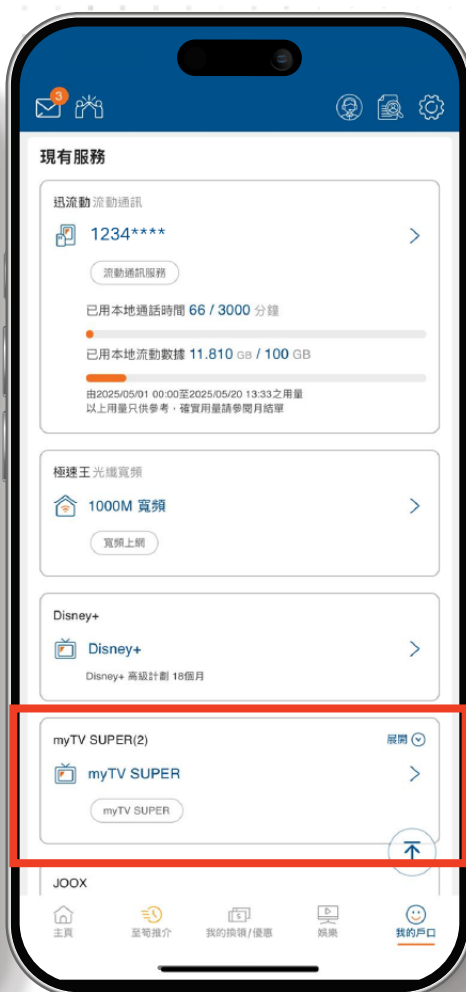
3

現有服務

迅流動 流動通訊

1234****

流動通訊服務

已用本地通話時間 66 / 3000 分鐘

已用本地流動數據 11.810 GB / 100 GB

由2025/05/01 00:00至2025/05/20 13:33之用量
以上用量只供參考，確實用量請參閱月結單

極速王 光纖寬頻

1000M 寬頻

寬頻上網

Disney+

Disney+

Disney+ 高級計劃 18個月

myTV SUPER(2)

展開

myTV SUPER

myTV SUPER

JOOX

主頁

至筍推介

我的換領/優惠

娛樂

我的戶口